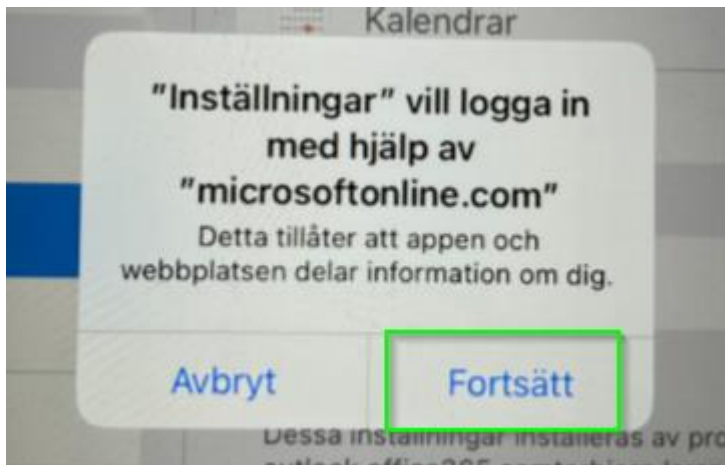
Kalendrar

"Inställningar" vill logga in med hjälp av "microsoftonline.com"

Detta tillåter att appen och webbplatsen delar information om dig.

Avbryt

Fortsätt

Dessa inställningar installeras av pro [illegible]